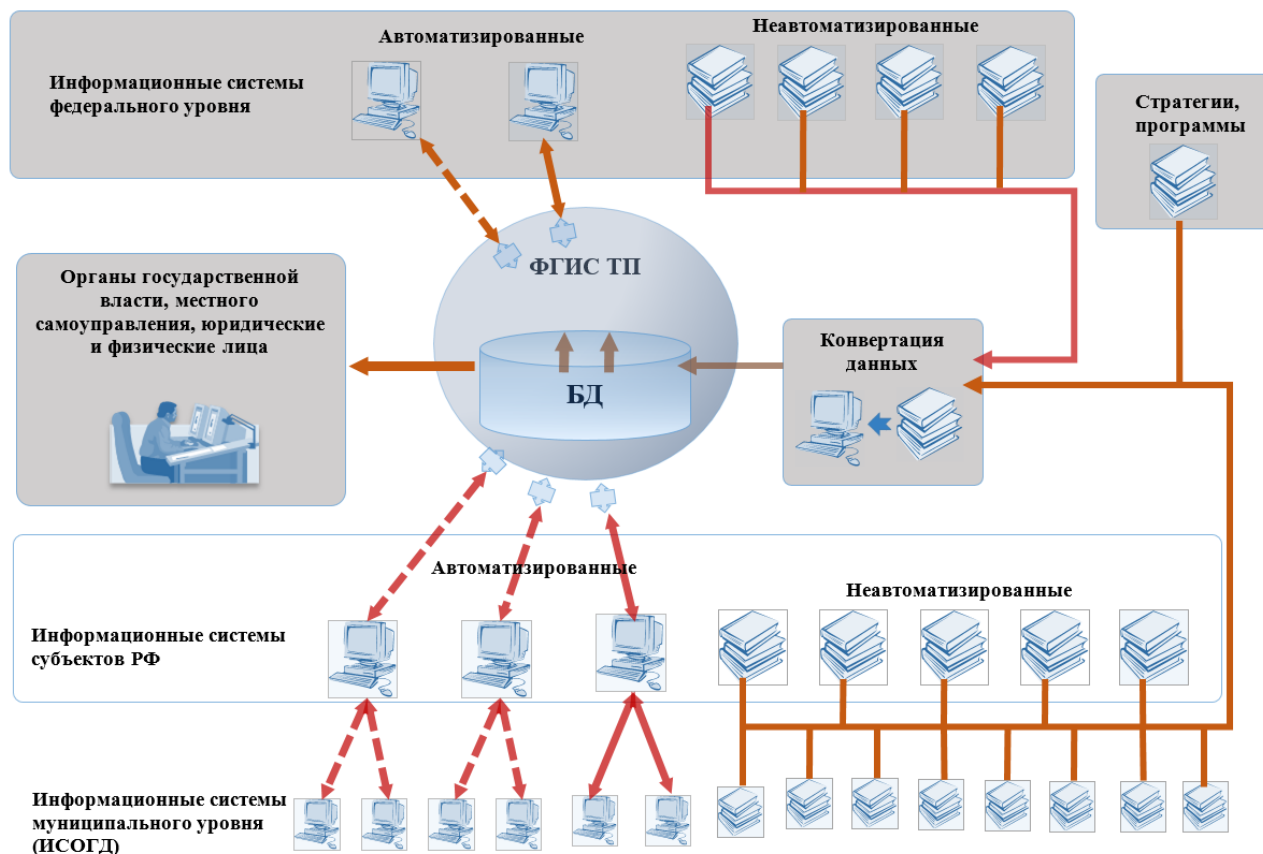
Автоматизированные

Неавтоматизированные

Информационные системы федерального уровня

Стратегии, программы

Органы государственной власти, местного самоуправления, юридические и физические лица

ФГИС ТП

БД

Конвертация данных

Автоматизированные

Неавтоматизированные

Информационные системы субъектов РФ

Информационные системы муниципального уровня (ИСОГД)